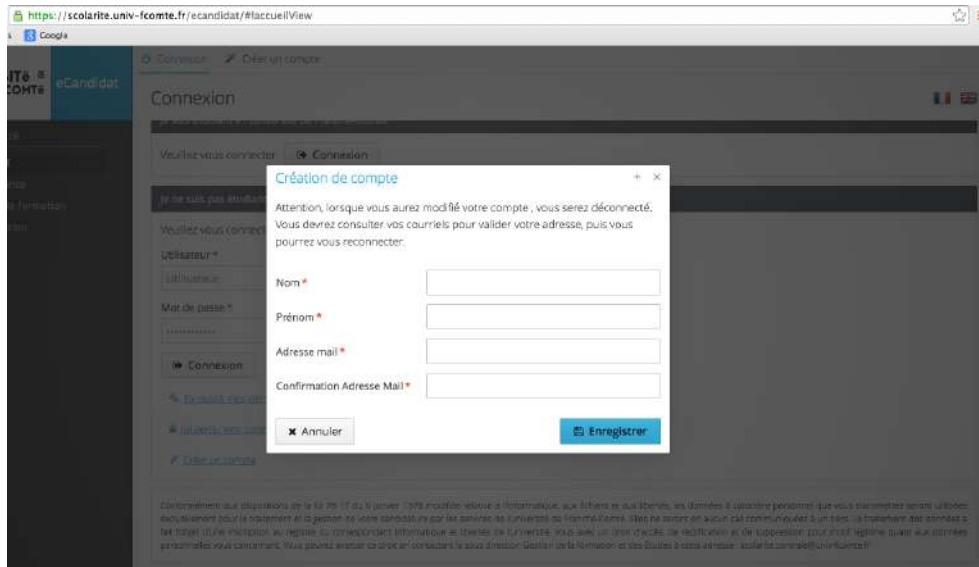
https://scolarite.univ-fcomte.fr/ecandidat/#!accueilView

Google

ITé COMTé eCandidat

Connexion Créer un compte

Connexion

Veuillez vous connecter Connexion

Je ne suis pas étudiant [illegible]

Veuillez vous connect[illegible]

Utilisateur *

Mot de passe *

Connexion

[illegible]

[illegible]

Créer un compte

Création de compte

Attention, lorsque vous aurez modifié votre compte , vous serez déconnecté. Vous devrez consulter vos courriels pour valider votre adresse, puis vous pourrez vous reconnecter.

Nom *

Prénom *

Adresse mail *

Confirmation Adresse Mail *

Annuler

Enregistrer

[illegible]